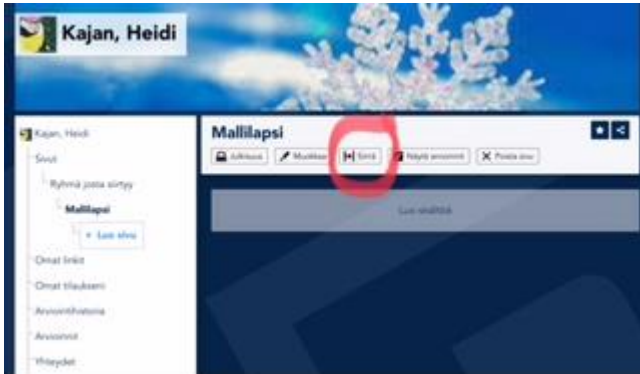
Kajan, Heidi

Kajan, Heidi

Sivut

Ryhmä jossa siirtyy

Mallilapsi

+ Luo sivu

Omat linkit

Omat tilaukseni

Arviointihistoria

Arvioinnit

Yhteydet

Mallilapsi

Julkaisu

Muokkaa

Siirrä

Näytä arvioinnit

Poista sivu

Luo sisältöä